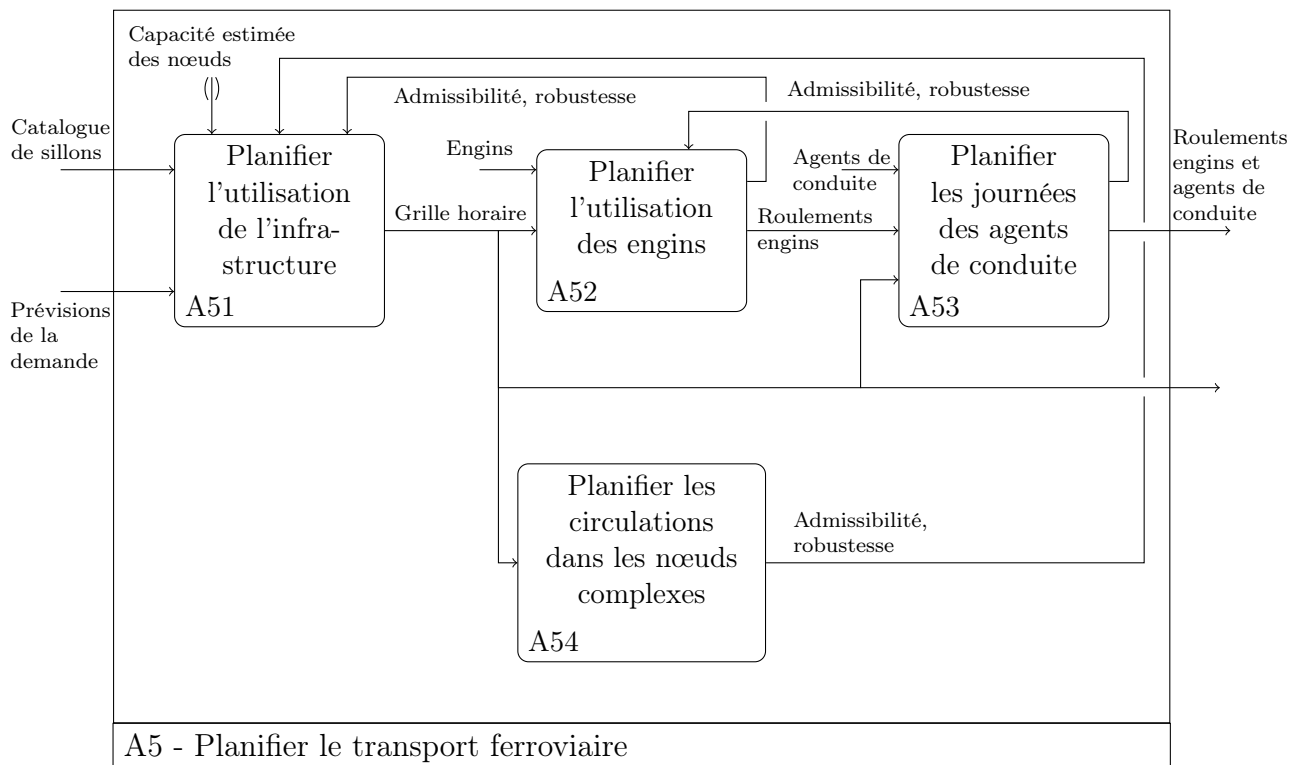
Capacité estimée des nœuds

Admissibilité, robustesse

Admissibilité, robustesse

Catalogue de sillons

Planifier l'utilisation de l'infrastructure

A51

Engins

Planifier l'utilisation des engins

A52

Agents de conduite

Planifier les journées des agents de conduite

A53

Roulements engins et agents de conduite

Grille horaire

Roulements engins

Prévisions de la demande

Planifier les circulations dans les nœuds complexes

A54

Admissibilité, robustesse

A5 - Planifier le transport ferroviaire